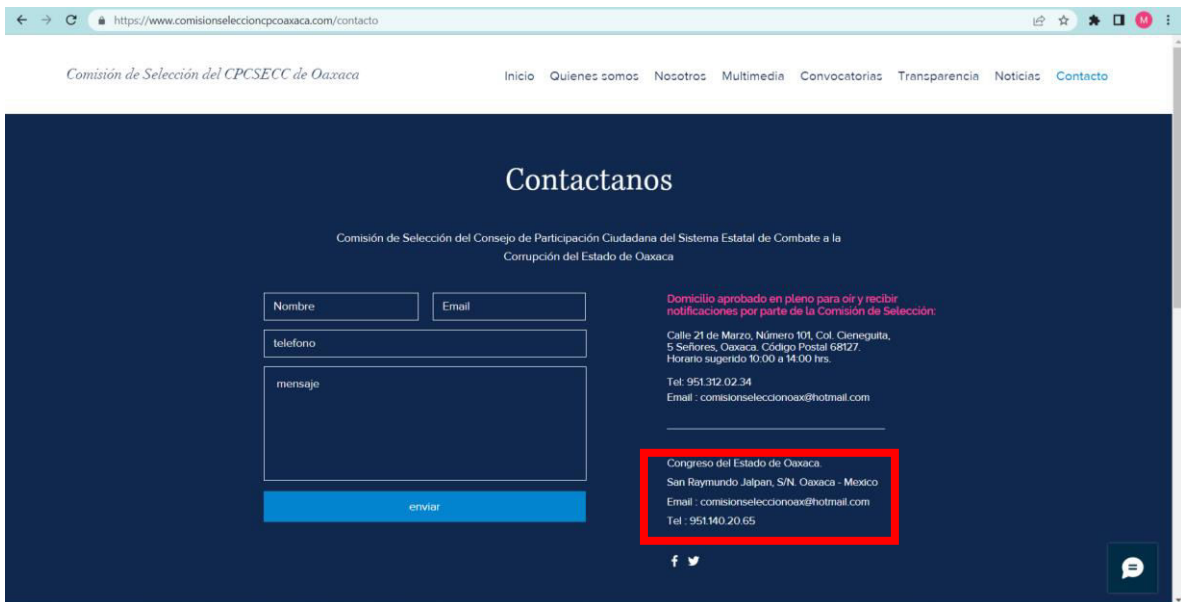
https://www.comisionseleccioncpcoaxaca.com/contacto

Comisión de Selección del CPCSECC de Oaxaca

Inicio Quienes somos Nosotros Multimedia Convocatorias Transparencia Noticias Contacto

Contactanos

Comisión de Selección del Consejo de Participación Ciudadana del Sistema Estatal de Combate a la Corrupción del Estado de Oaxaca

Nombre

Email

telefono

mensaje

enviar

Domicilio aprobado en pleno para oír y recibir notificaciones por parte de la Comisión de Selección:

Calle 21 de Marzo, Número 101, Col. Cieneguita, 5 Señores, Oaxaca. Código Postal 68127. Horario sugerido 10:00 a 14:00 hrs.

Tel: 951.312.02.34
Email : comisionseleccionoax@hotmail.com

Congreso del Estado de Oaxaca.
San Raymundo Jalpan, S/N. Oaxaca - Mexico
Email : comisionseleccionoax@hotmail.com
Tel : 951.140.20.65